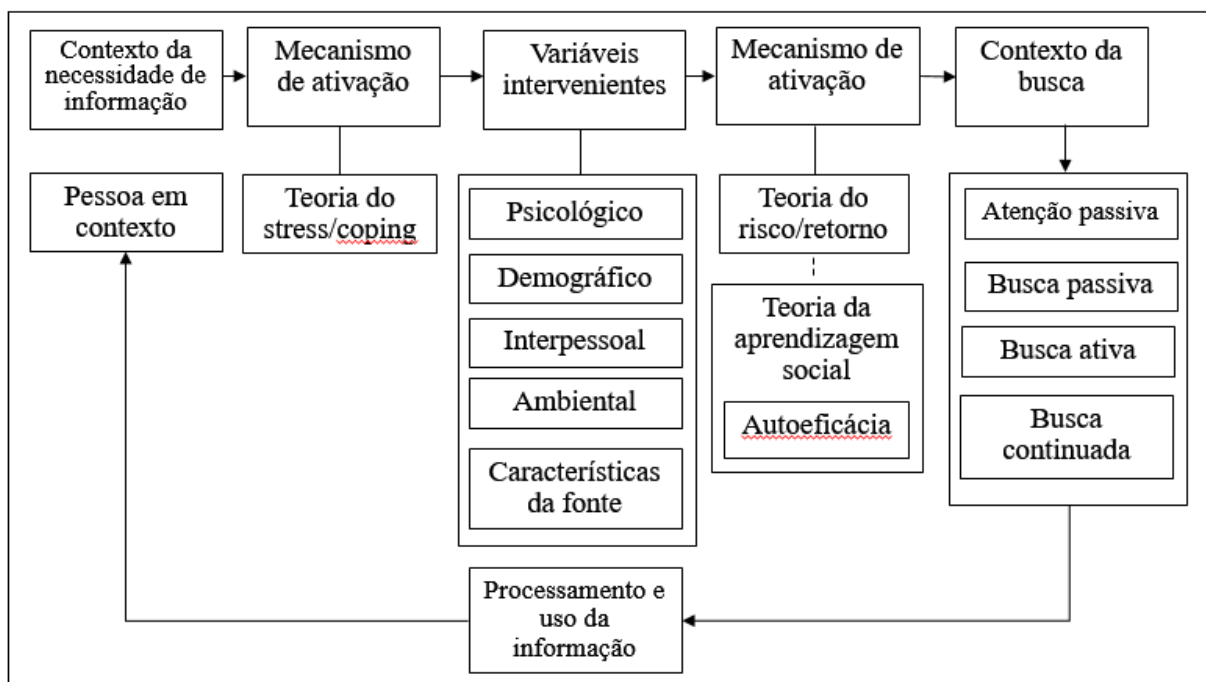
Contexto da necessidade de informação

Mecanismo de ativação

Variáveis intervenientes

Mecanismo de ativação

Contexto da busca

Pessoa em contexto

Teoria do stress/coping

Psicológico

Demográfico

Interpessoal

Ambiental

Características da fonte

Teoria do risco/retorno

Teoria da aprendizagem social

Autoeficácia

Atenção passiva

Busca passiva

Busca ativa

Busca continuada

Processamento e uso da informação